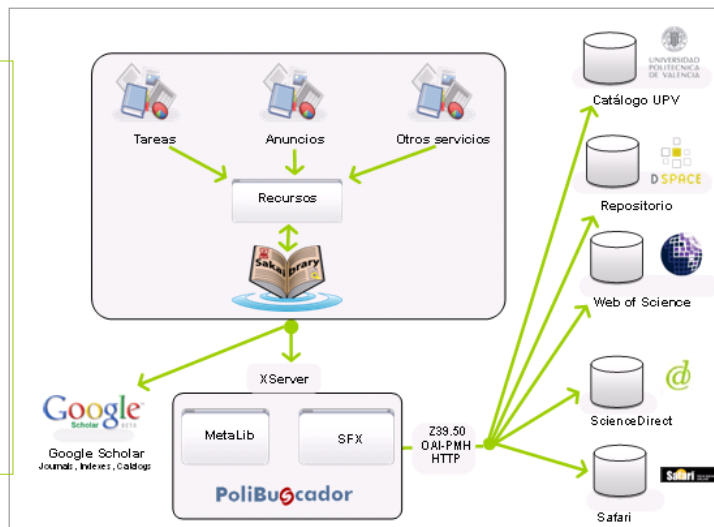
Tareas

Anuncios

Otros servicios

Recursos

Sakai brary

XServer

Google Scholar BETA

Google Scholar
Journals, Indexes, Catalogs

MetaLib

SFX

PoliBuscador

Z39.50
OAI-PMH
HTTP

UNIVERSIDAD POLITECNICA DE VALENCIA

Catálogo UPV

DSPACE

Repositorio

Web of Science

ScienceDirect

Safari

Safari